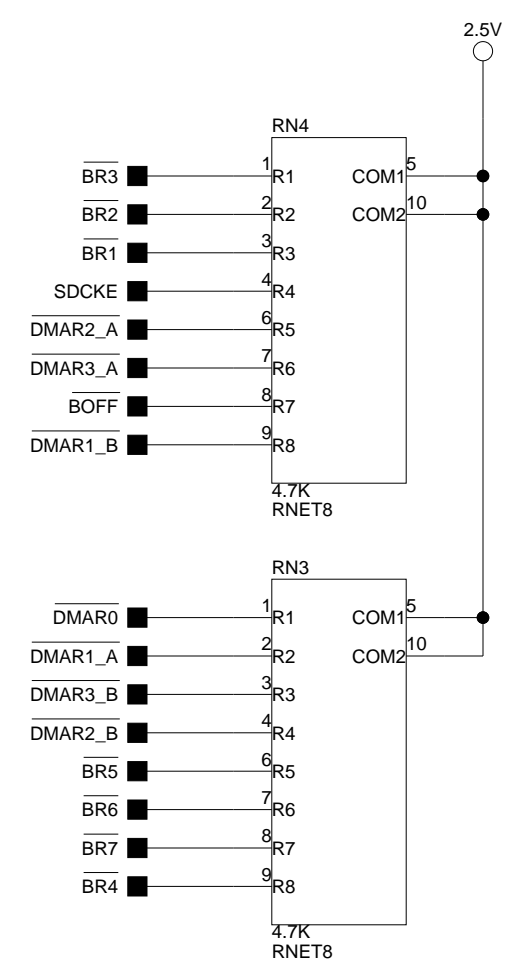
2.5V

RN4

$\overline{BR3}$ 1 R1
$\overline{BR2}$ 2 R2
$\overline{BR1}$ 3 R3
SDCKE 4 R4
$\overline{DMAR2\_A}$ 6 R5
$\overline{DMAR3\_A}$ 7 R6
$\overline{BOFF}$ 8 R7
$\overline{DMAR1\_B}$ 9 R8

COM1 5
COM2 10

4.7K
RNET8

RN3

$\overline{DMAR0}$ 1 R1
$\overline{DMAR1\_A}$ 2 R2
$\overline{DMAR3\_B}$ 3 R3
$\overline{DMAR2\_B}$ 4 R4
$\overline{BR5}$ 6 R5
$\overline{BR6}$ 7 R6
$\overline{BR7}$ 8 R7
$\overline{BR4}$ 9 R8

COM1 5
COM2 10

4.7K
RNET8